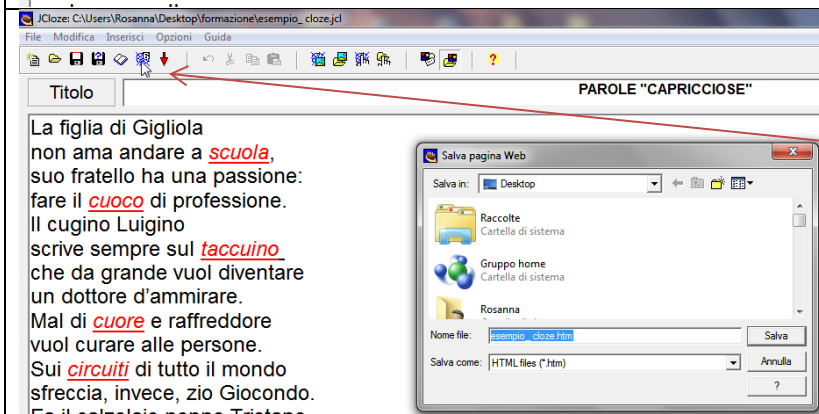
JCloze: C:\Users\Rosanna\Desktop\formazione\esempio_cloze.jcl

File Modifica Inserisci Opzioni Guida

?

Titolo

PAROLE "CAPRICCIOSE"

La figlia di Gigliola
non ama andare a scuola,
suo fratello ha una passione:
fare il cuoco di professione.
Il cugino Luigino
scrive sempre sul taccuino
che da grande vuol diventare
un dottore d'ammirare.
Mal di cuore e raffreddore
vuol curare alle persone.
Sui circuiti di tutto il mondo
sfreccia, invece, zio Giocondo.
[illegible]

Salva pagina Web

Salva in: Desktop

Raccolte
Cartella di sistema

Gruppo home
Cartella di sistema

Rosanna

Nome file: esempio_cloze.htm

Salva come: HTML files (*.htm)

Salva

Annulla

?